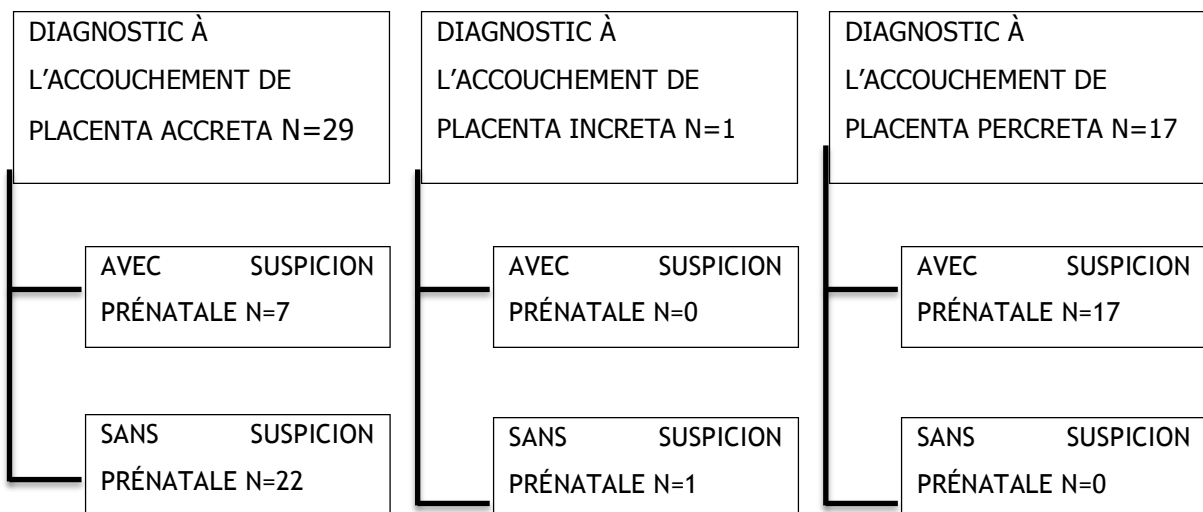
DIAGNOSTIC À L'ACCOUCHEMENT DE PLACENTA ACCRETA N=29

AVEC SUSPICION PRÉNATALE N=7

SANS SUSPICION PRÉNATALE N=22

DIAGNOSTIC À L'ACCOUCHEMENT DE PLACENTA INCRETA N=1

AVEC SUSPICION PRÉNATALE N=0

SANS SUSPICION PRÉNATALE N=1

DIAGNOSTIC À L'ACCOUCHEMENT DE PLACENTA PERCRETA N=17

AVEC SUSPICION PRÉNATALE N=17

SANS SUSPICION PRÉNATALE N=0